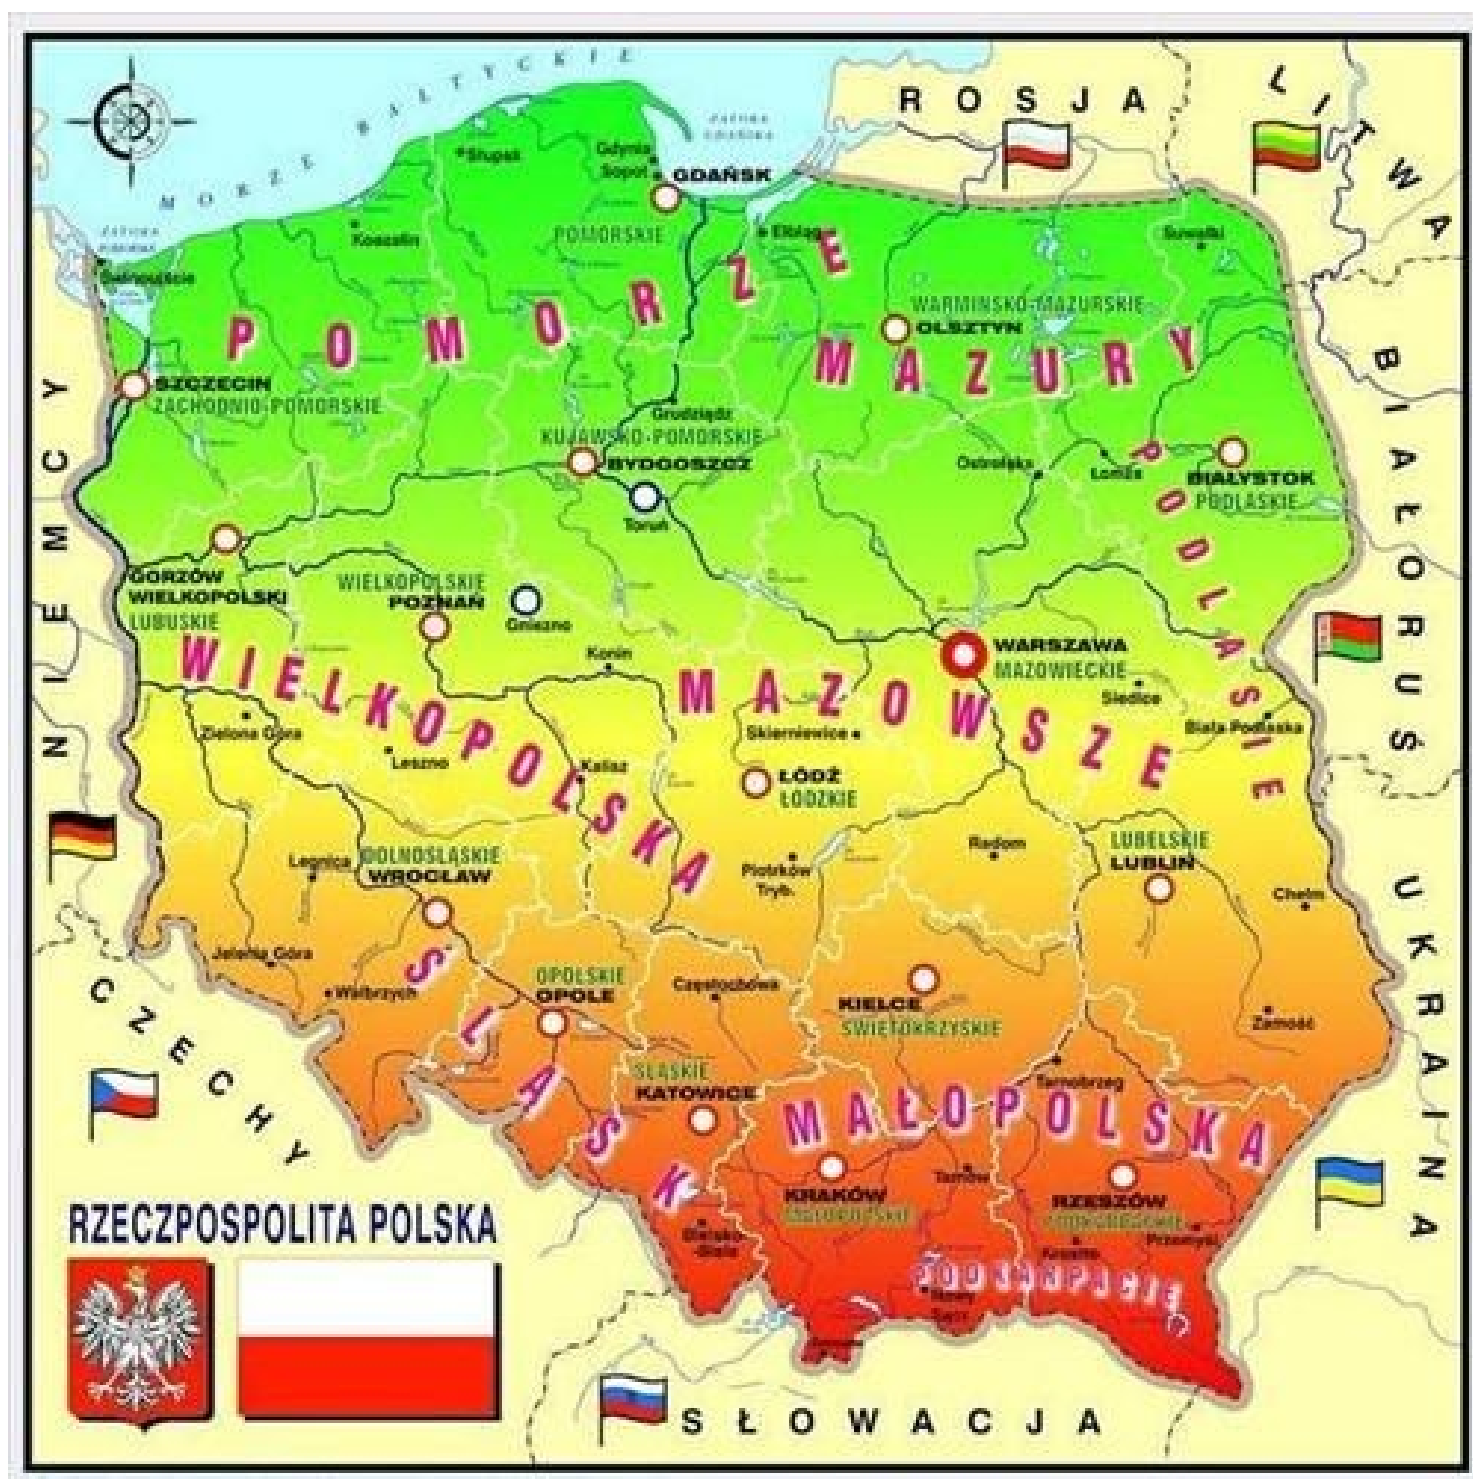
MORZE BAŁTYCKIE

ZATOKA GDAŃSKA

ZATOKA POMORSKA

ROSJA

LITWA

BIAŁORUŚ

UKRAINA

SŁOWACJA

CZECHY

NIEMCY

Świnoujście

Koszalin

Słupsk

Gdynia

Sopot

GDAŃSK

POMORSKIE

Elbląg

Suwałki

WARMINSKO-MAZURSKIE

OLSZTYN

POMORZE

MAZURY

SZCZECIN

ZACHODNIO-POMORSKIE

Grudziądz

KUJAWSKO-POMORSKIE

BYDGOSZCZ

Toruń

Ostrołęka

Łomża

BIAŁYSTOK

PODLASKIE

PODLASIE

GORZÓW WIELKOPOLSKI

LUBUSKIE

WIELKOPOLSKIE

POZNAŃ

Gniezno

Konin

WARSZAWA

MAZOWIECKIE

Siedlce

Biała Podlaska

WIELKOPOLSKA

MAZOWSZE

Zielona Góra

Leszno

Kalisz

Skierniewice

ŁÓDŹ

ŁÓDZKIE

Legnica

DOLNOŚLĄSKIE

WROCŁAW

Piotrków Tryb.

Radom

LUBELSKIE

LUBLIN

Chełm

Jelenia Góra

Wałbrzych

OPOLSKIE

OPOLE

Częstochowa

KIELCE

ŚWIĘTOKRZYSKIE

Zamość

ŚLĄSK

ŚLĄSKIE

KATOWICE

Tarnobrzeg

MAŁOPOLSKA

Tarnów

KRAKÓW

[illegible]

RZESZÓW

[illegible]

Bielsko-Biała

Krosno

Przemyśl

PODKARPACIE

Nowy Sącz

Zakopane

RZECZPOSPOLITA POLSKA